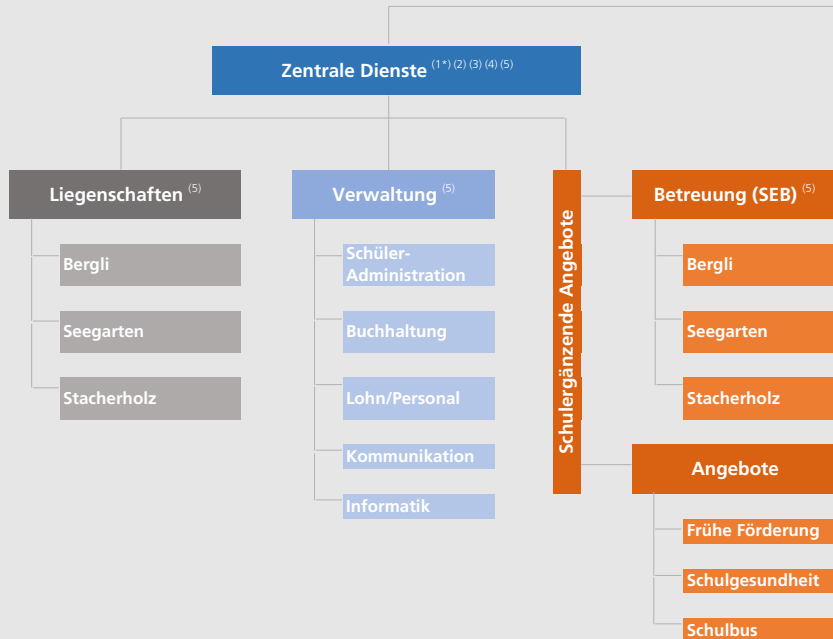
Zentrale Dienste $^{(1*)\ (2)\ (3)\ (4)\ (5)}$

Liegenschaften $^{(5)}$

Bergli

Seegarten

Stacherholz

Verwaltung $^{(5)}$

Schüler-Administration

Buchhaltung

Lohn/Personal

Kommunikation

Informatik

Schulergänzende Angebote

Betreuung (SEB) $^{(5)}$

Bergli

Seegarten

Stacherholz

Angebote

Frühe Förderung

Schulgesundheit

Schulbus